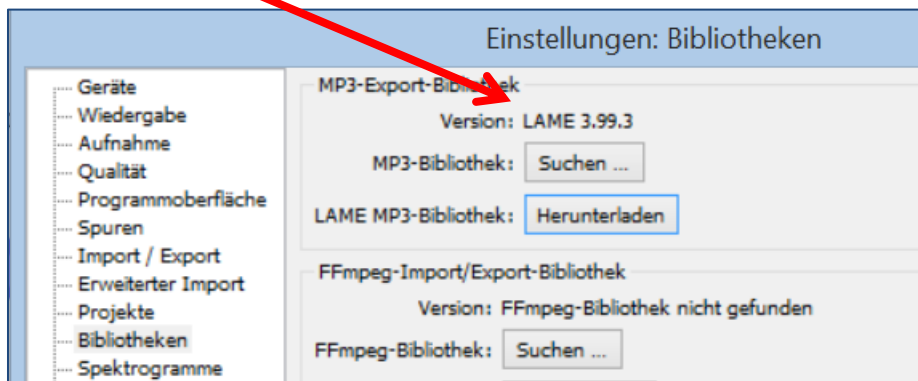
Einstellungen: Bibliotheken

Geräte
Wiedergabe
Aufnahme
Qualität
Programmoberfläche
Spuren
Import / Export
Erweiterter Import
Projekte
Bibliotheken
Spektrogramme

MP3-Export-Bibli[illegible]ek
Version: LAME 3.99.3
MP3-Bibliothek: Suchen ...
LAME MP3-Bibliothek: Herunterladen

FFmpeg-Import/Export-Bibliothek
Version: FFmpeg-Bibliothek nicht gefunden
FFmpeg-Bibliothek: Suchen ...